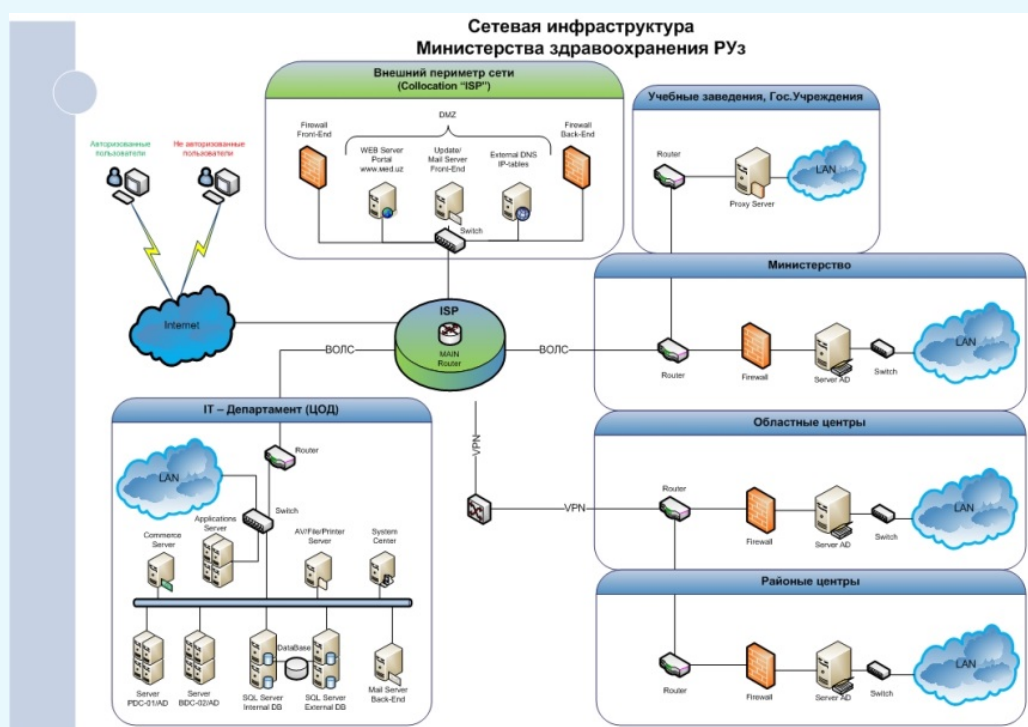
Сетевая инфраструктура
Министерства здравоохранения РУз

Внешний периметр сети
(Collocation "ISP")

Firewall Front-End

DMZ

WEB Server Portal www.med.uz

Update/ Mail Server Front-End

External DNS IP-tables

Firewall Back-End

Switch

Авторизованные пользователи

Не авторизованные пользователи

Internet

ISP

MAIN Router

ВОЛС

ВОЛС

Учебные заведения, Гос.Учреждения

Router

Proxy Server

LAN

Министерство

Router

Firewall

Server AD

Switch

LAN

IT – Департамент (ЦОД)

Router

LAN

Switch

Applications Server

Commerce Server

AV/File/Printer Server

System Center

DataBase

Server PDC-01/AD

Server BDC-02/AD

SQL Server Internal DB

SQL Server External DB

Mail Server Back-End

VPN

VPN

Областные центры

Router

Firewall

Server AD

Switch

LAN

Районые центры

Router

Firewall

Server AD

Switch

LAN